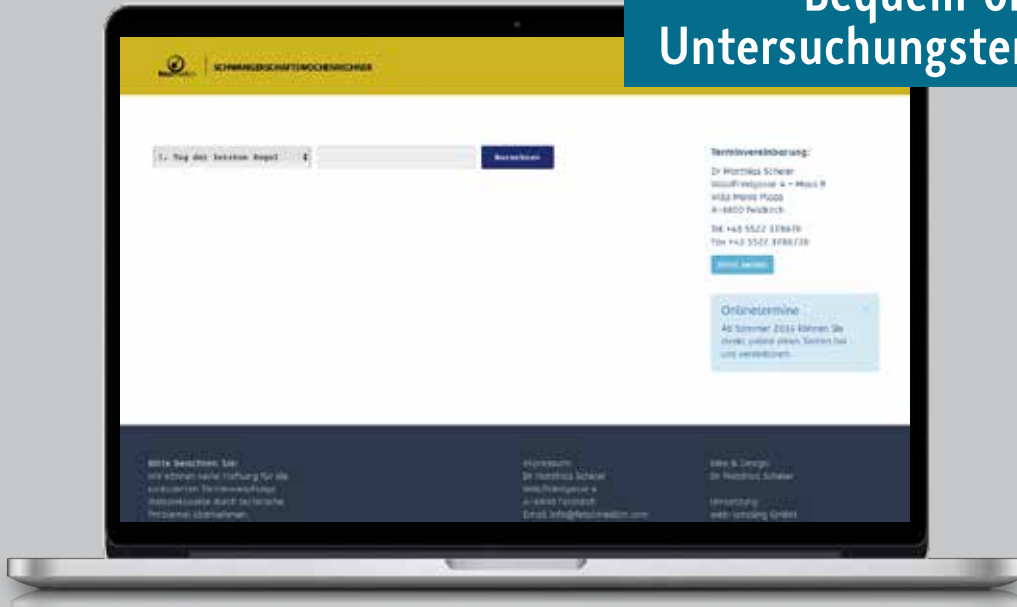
Bequem o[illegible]
Untersuchungster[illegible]

SCHWANGERSCHAFTSWOCHENRECHNER

1. Tag der letzten Regel

Berechnen

Terminvereinbarung:

Dr Matthias Scherer
Wolfriedgasse 4 – Haus B
Villa Menti Plaza
A-6800 Feldkirch

Tel +43 5522 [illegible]
Fax +43 5522 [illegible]

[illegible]

Onlinetermine

Ab Sommer 2016 können Sie direkt online einen Termin bei uns vereinbaren.

Bitte beachten Sie:
Wir können keine Haftung für die errechneten Terminvorschläge übernehmen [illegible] durch technische Probleme übernehmen.

Impressum:
Dr Matthias Scherer
Wolfriedgasse 4
A-6800 Feldkirch
Email info@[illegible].com

Idee & Design:
Dr Matthias Scherer

Umsetzung:
web-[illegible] GmbH